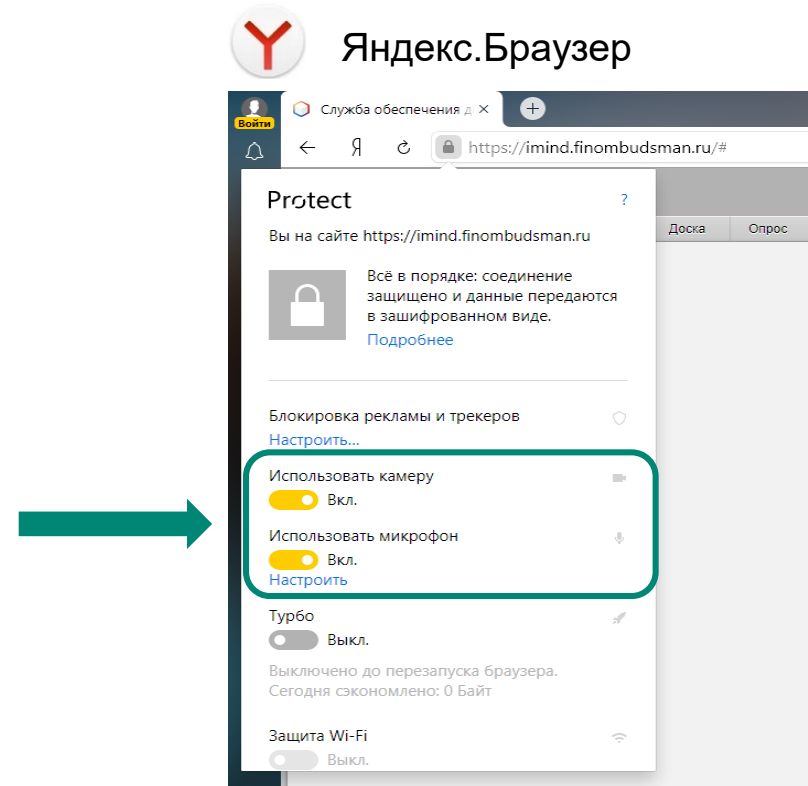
Яндекс.Браузер

Войти

Служба обеспечения д

https://imind.finombudsman.ru/#

Доска

Опрос

Protect

?

Вы на сайте https://imind.finombudsman.ru

Всё в порядке: соединение защищено и данные передаются в зашифрованном виде.

Подробнее

Блокировка рекламы и трекеров

Настроить...

Использовать камеру

Вкл.

Использовать микрофон

Вкл.

Настроить

Турбо

Выкл.

Выключено до перезапуска браузера.
Сегодня сэкономлено: 0 Байт

Защита Wi-Fi

Выкл.